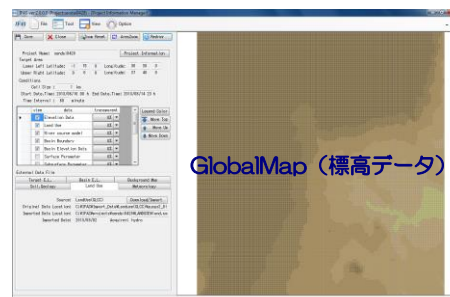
File | Tool | View | Option

Save | Close | Save Result | AreaData | Redraw

Project Name: sendai0420 | Project Information

Target Area

Lower Left Latitude: 37 0 | Longitude: 140 30

Upper Right Latitude: 38 0 | Longitude: 141 0

Conditions

Cell Size:

Start Date,Time: 2010/06/14 | End Date,Time: 2010/06/14

Time Interval: 60 minute

| | View | Data | Transparent |
|---|---|---|---|
| ▶ | ☑ | Elevation Data | |
| | ☑ | Land Use | |
| | ☑ | River source model | |
| | ☑ | Basin Boundary | |
| | ☑ | Basin Elevation Data | |
| | ☐ | Surface Parameter | |
| | ☐ | Subsurface Parameter | |

Legend Color | Move Top | Move Up | Move Down

External Data File

Target E.L. | Basin E.L. | Background Map

Soil/Geology | Land Use | Meteorology

Source: LandUse(GLCC) | Download/Import

Original Data Local Loc: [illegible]

Imported Data Local Loc: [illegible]

Imported Date: 2013/03/22 | Acquirer: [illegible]

GlobalMap（標高データ）